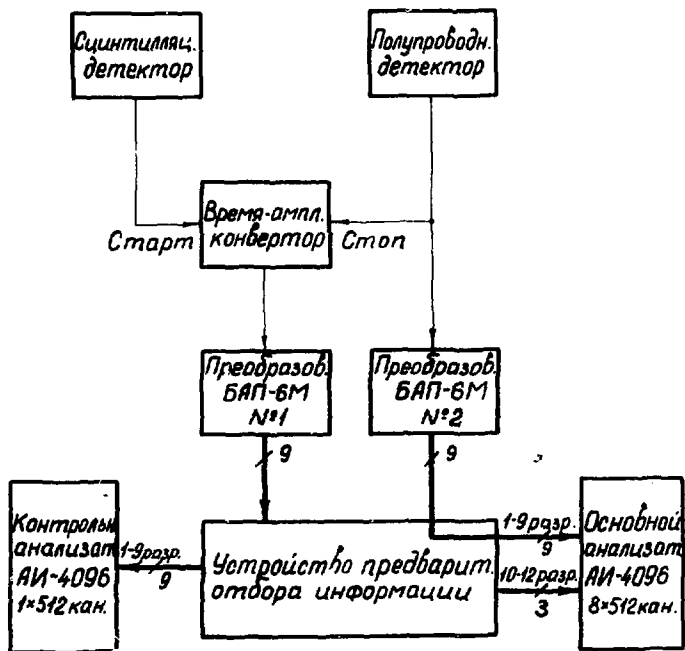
Сцинтилляц. детектор

Полупроводн. детектор

Время-ампл. конвертор

Старт

Стоп

Преобразов. БАП-6М №1

Преобразов. БАП-6М №2

9

9

Контрольн. анализат. АИ-4096 1×512 кан.

1-9 разр.
9

Устройство предварит. отбора информации

1-9 разр.
9

10-12 разр.
3

Основной анализат. АИ-4096 8×512 кан.